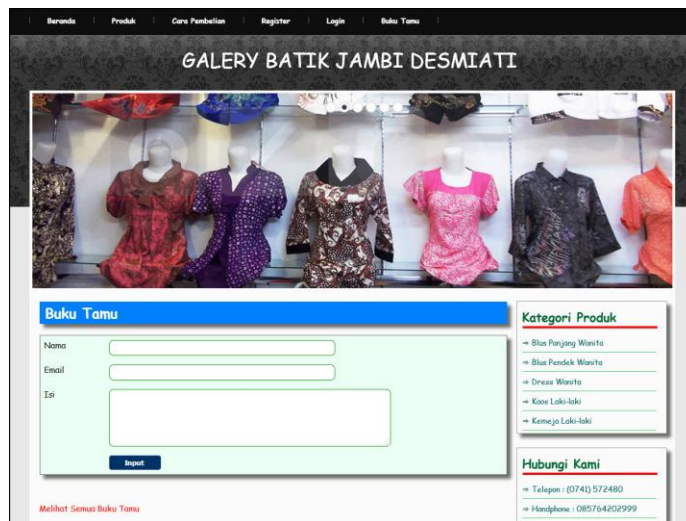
Beranda | Produk | Cara Pembelian | Register | Login | Buku Tamu

GALERY BATIK JAMBI DESMIATI

Buku Tamu

Nama

Email

Isi

Input

Melihat Semua Buku Tamu

Kategori Produk

→ Blus Panjang Wanita

→ Blus Pendek Wanita

→ Dress Wanita

→ Kaos Laki-laki

→ Kemeja Laki-laki

Hubungi Kami

→ Telepon : (0741) 572480

→ Handphone : 085764202999